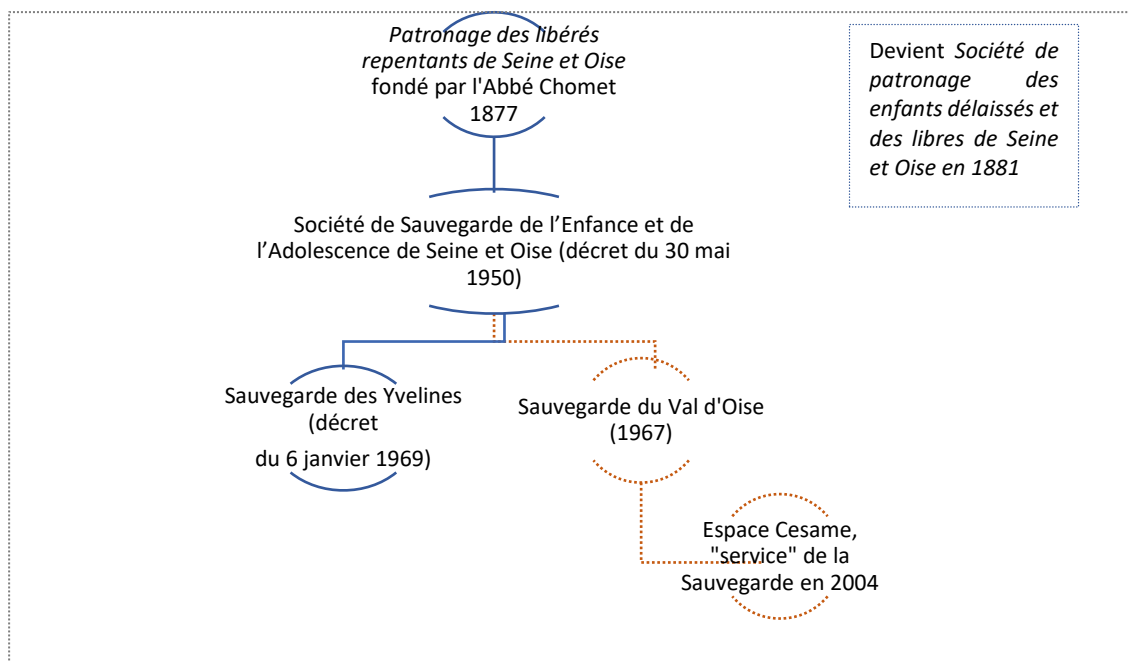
*Patronage des libérés repentants de Seine et Oise* fondé par l'Abbé Chomet 1877

Devient *Société de patronage des enfants délaissés et des libres de Seine et Oise en 1881*

Société de Sauvegarde de l'Enfance et de l'Adolescence de Seine et Oise (décret du 30 mai 1950)

Sauvegarde des Yvelines (décret du 6 janvier 1969)

Sauvegarde du Val d'Oise (1967)

Espace Cesame, "service" de la Sauvegarde en 2004